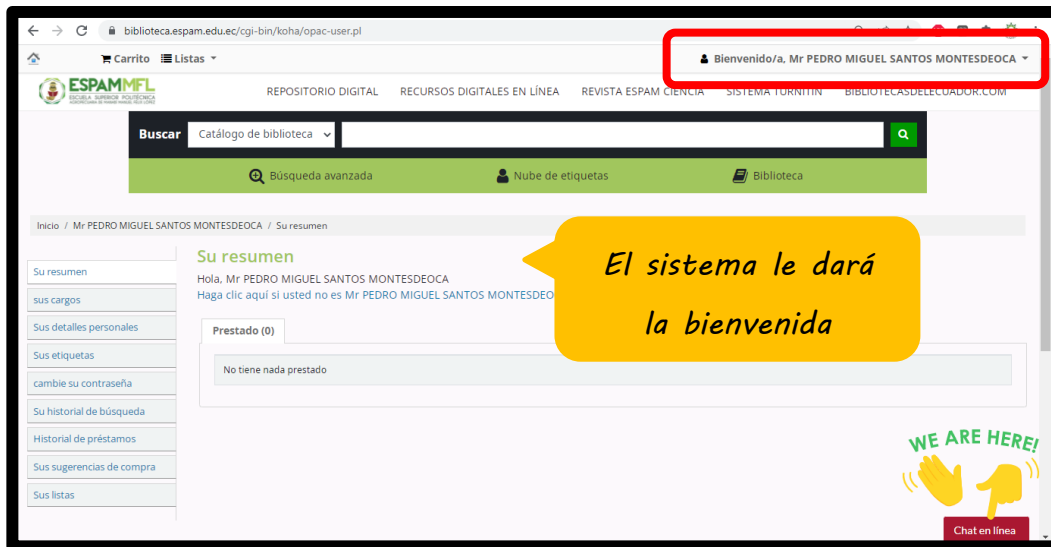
biblioteca.espam.edu.ec/cgi-bin/koha/opac-user.pl

Carrito Listas

Bienvenido/a, Mr PEDRO MIGUEL SANTOS MONTESDEOCA

ESPAMMFL

REPOSITORIO DIGITAL RECURSOS DIGITALES EN LÍNEA REVISTA ESPAM CIENCIA SISTEMA TURNITIN BIBLIOTECASDELECUADOR.COM

Buscar Catálogo de biblioteca

Búsqueda avanzada Nube de etiquetas Biblioteca

Inicio / Mr PEDRO MIGUEL SANTOS MONTESDEOCA / Su resumen

Su resumen

Hola, Mr PEDRO MIGUEL SANTOS MONTESDEOCA

Haga clic aquí si usted no es Mr PEDRO MIGUEL SANTOS MONTESDEO

El sistema le dará la bienvenida

Su resumen
sus cargos
Sus detalles personales
Sus etiquetas
cambie su contraseña
Su historial de búsqueda
Historial de préstamos
Sus sugerencias de compra
Sus listas

Prestado (0)

No tiene nada prestado

WE ARE HERE!

Chat en línea